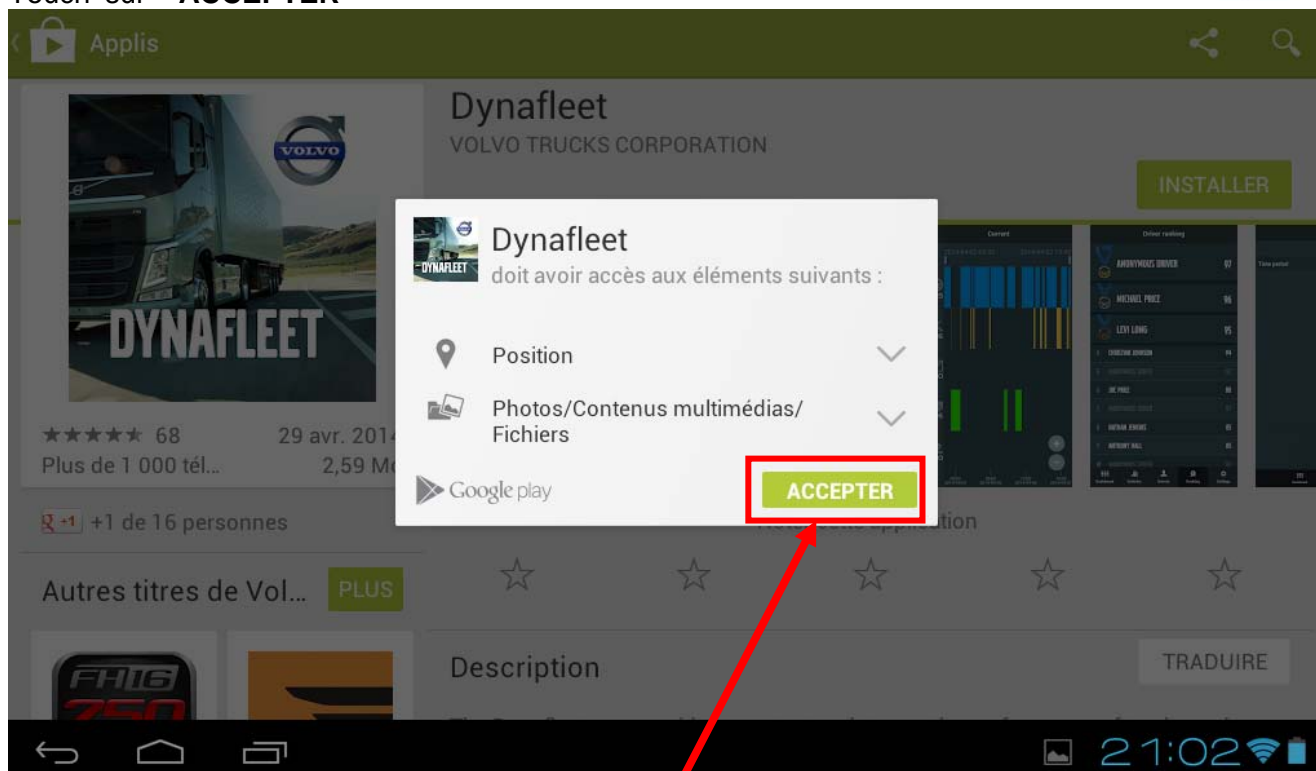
Touch sur « ACCEPTER »

Applis

Dynafleet
VOLVO TRUCKS CORPORATION

INSTALLER

VOLVO
DYNAFLEET

★★★★★ 68
29 avr. 201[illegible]
Plus de 1 000 tél...
2,59 M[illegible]

+1 +1 de 16 personnes

Autres titres de Vol...
PLUS

Current
Driver ranking
ANONYMOUS DRIVER 97
MICHAEL PRICE 96
LEVI LONG 95

Dynafleet
doit avoir accès aux éléments suivants :

Position

Photos/Contenus multimédias/
Fichiers

Google play
ACCEPTER

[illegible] cette application

Description
TRADUIRE

21:02